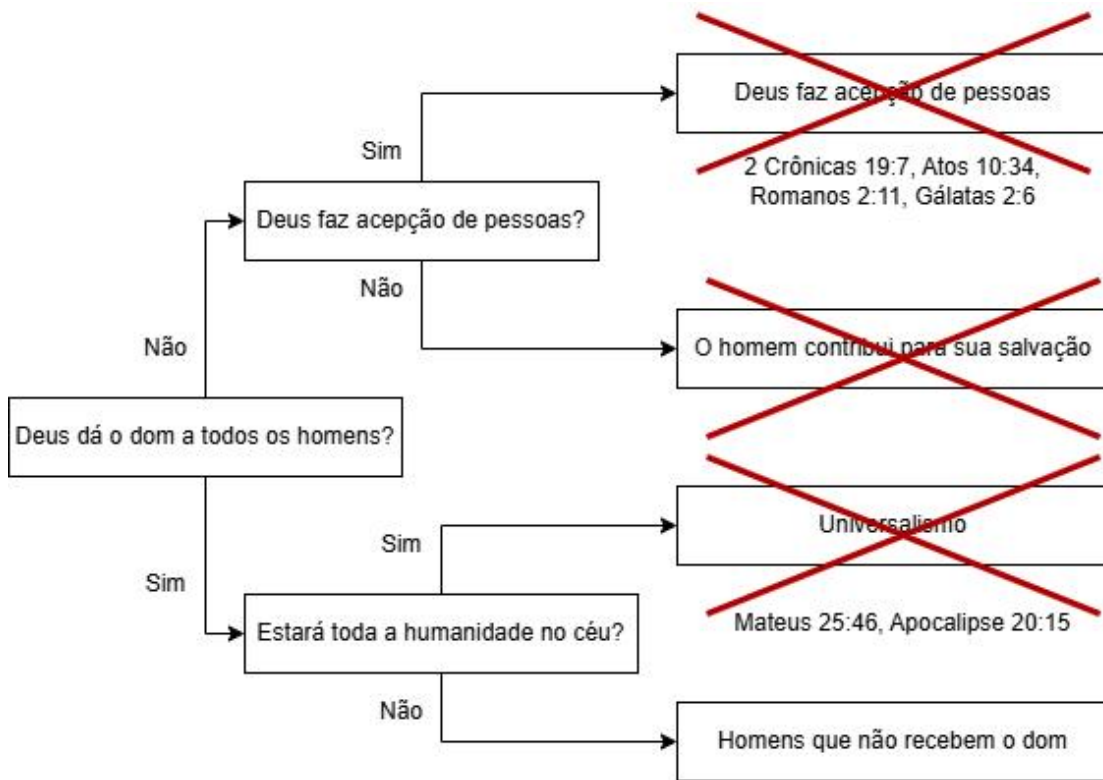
Deus dá o dom a todos os homens?

Não

Deus faz acepção de pessoas?

Sim

Deus faz acepção de pessoas

2 Crônicas 19:7, Atos 10:34, Romanos 2:11, Gálatas 2:6

Não

O homem contribui para sua salvação

Sim

Estará toda a humanidade no céu?

Sim

Universalismo

Mateus 25:46, Apocalipse 20:15

Não

Homens que não recebem o dom